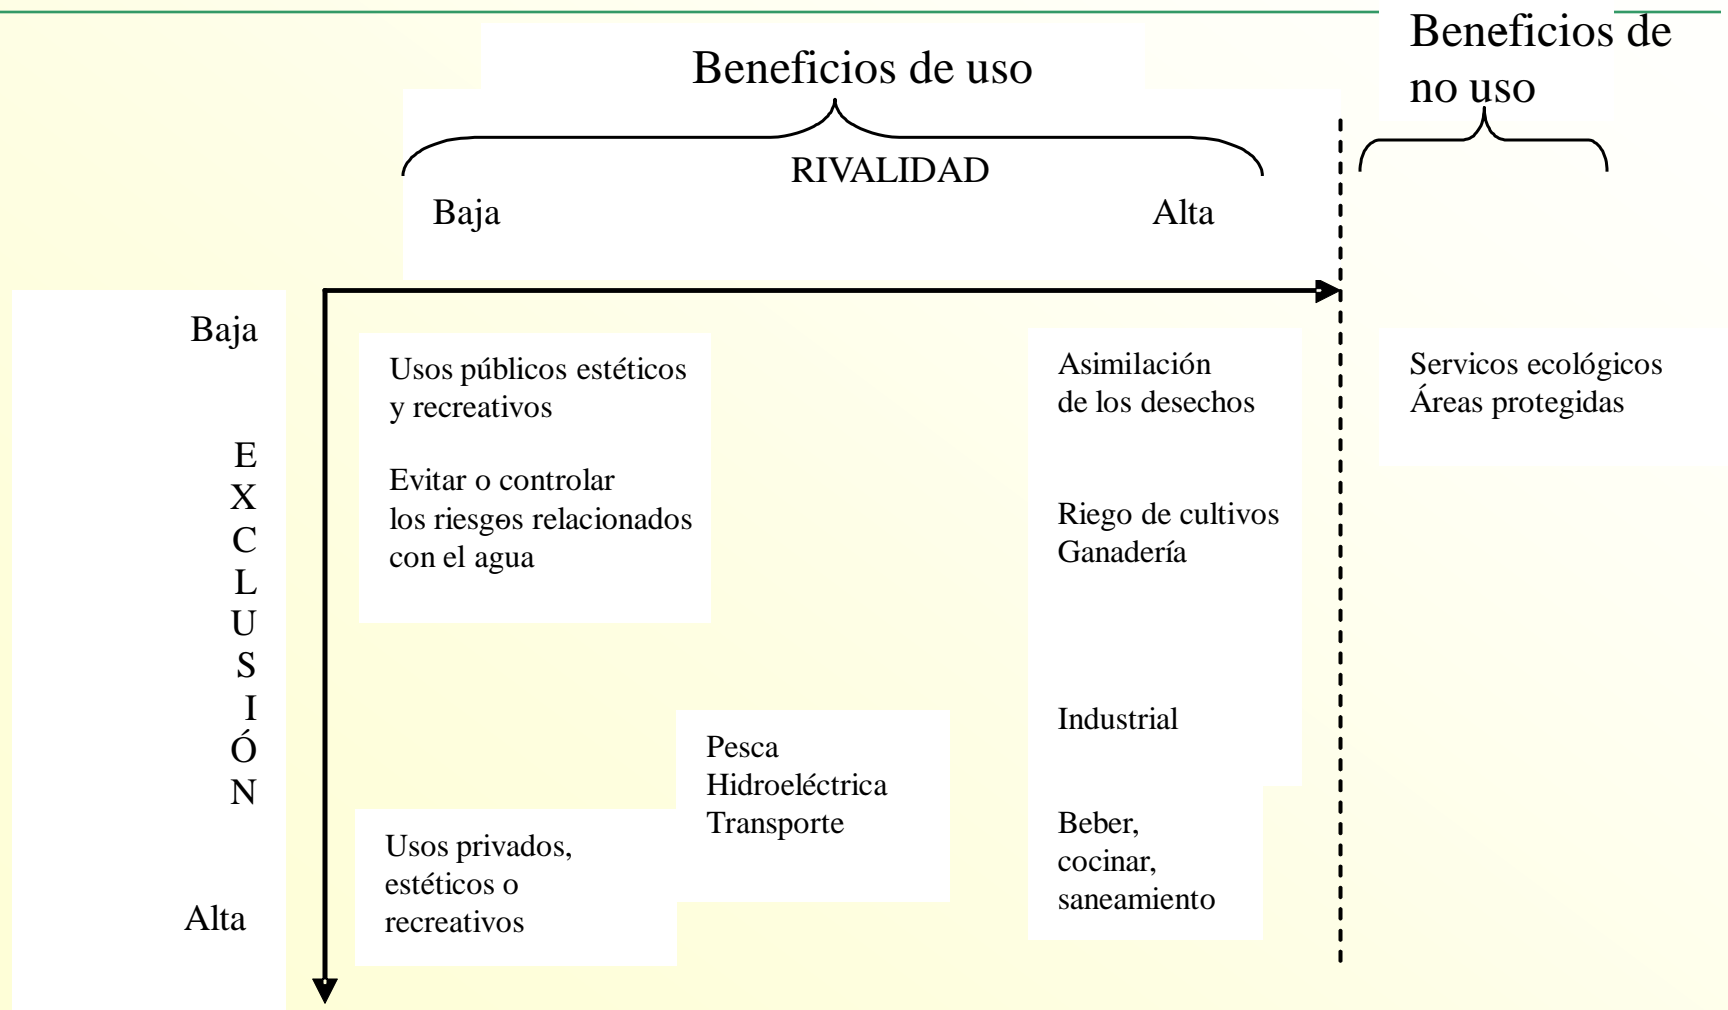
Beneficios de uso

Beneficios de no uso

RIVALIDAD

Baja

Alta

Baja

EXCLUSIÓN

Alta

Usos públicos estéticos y recreativos

Evitar o controlar los riesgos relacionados con el agua

Asimilación de los desechos

Riego de cultivos
Ganadería

Industrial

Servicos ecológicos
Áreas protegidas

Pesca
Hidroeléctrica
Transporte

Usos privados, estéticos o recreativos

Beber, cocinar, saneamiento